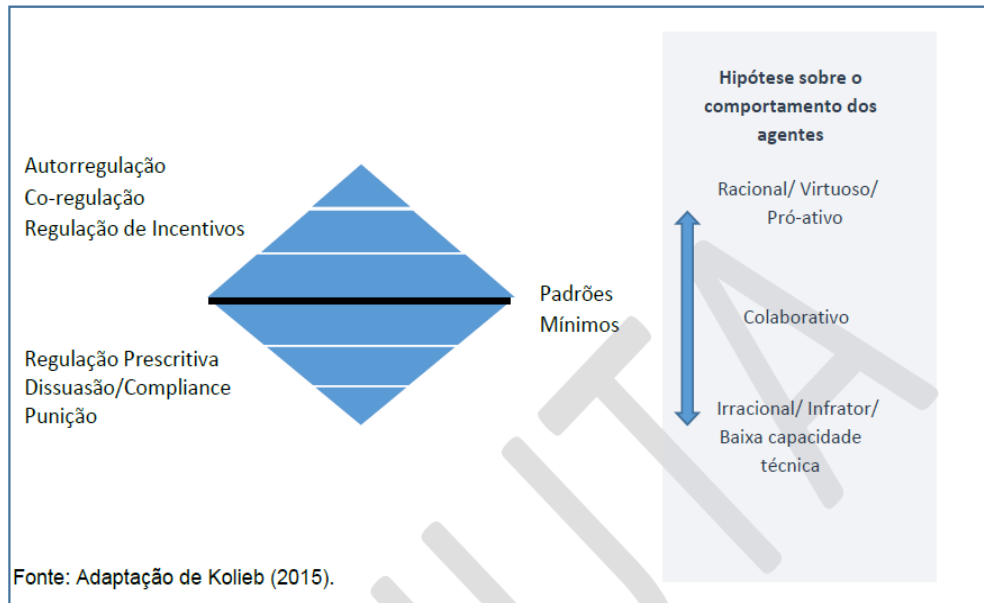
Autorregulação
Co-regulação
Regulação de Incentivos

Padrões
Mínimos

Regulação Prescritiva
Dissuasão/Compliance
Punição

Hipótese sobre o comportamento dos agentes

Racional/ Virtuoso/ Pró-ativo

Colaborativo

Irracional/ Infrator/ Baixa capacidade técnica

Fonte: Adaptação de Kolieb (2015).